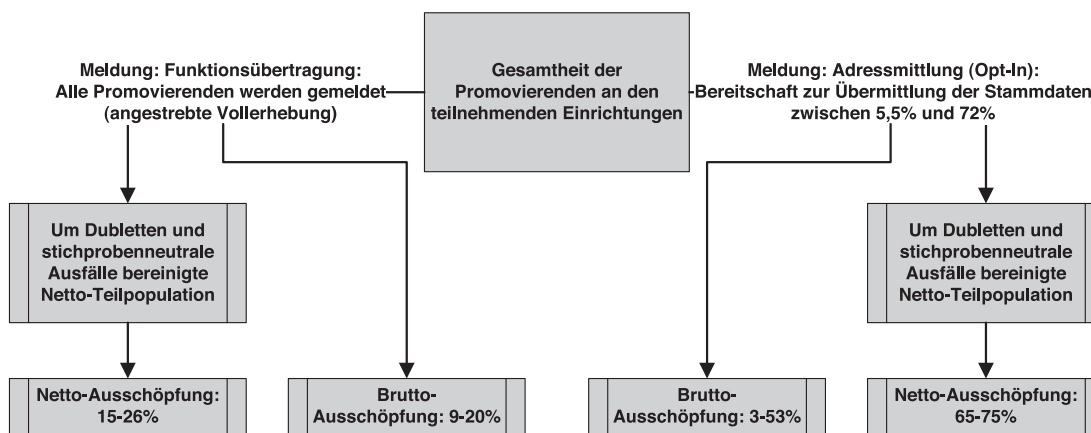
Gesamtheit der Promovierenden an den teilnehmenden Einrichtungen

Meldung: Funktionsübertragung: Alle Promovierenden werden gemeldet (angestrebte Vollerhebung)

Meldung: Adressmittlung (Opt-In): Bereitschaft zur Übermittlung der Stammdaten zwischen 5,5% und 72%

Um Dubletten und stichprobenneutrale Ausfälle bereinigte Netto-Teilpopulation

Um Dubletten und stichprobenneutrale Ausfälle bereinigte Netto-Teilpopulation

Netto-Ausschöpfung: 15-26%

Brutto-Ausschöpfung: 9-20%

Brutto-Ausschöpfung: 3-53%

Netto-Ausschöpfung: 65-75%